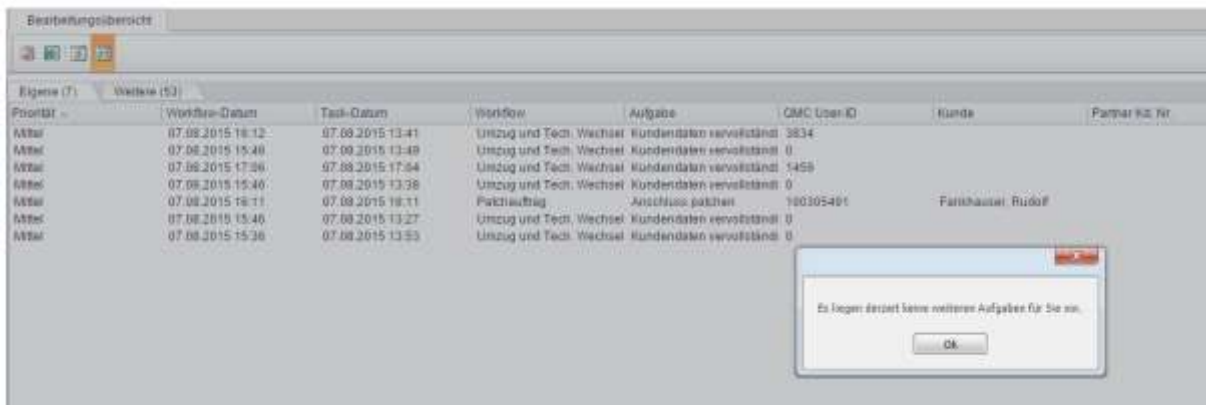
Bearbeitungsübersicht

Eigene (7)
Weitere (53)

| Priorität | Workflow-Datum | Task-Datum | Workflow | Aufgabe | QMC User-ID | Kunde | Partner Kd. Nr |
|---|---|---|---|---|---|---|---|
| Mittel | 07.08.2015 16:12 | 07.08.2015 13:41 | Umzug und Tech. Wechsel | Kundendaten vervollständi | 3834 | | |
| Mittel | 07.08.2015 15:49 | 07.08.2015 13:49 | Umzug und Tech. Wechsel | Kundendaten vervollständi | 0 | | |
| Mittel | 07.08.2015 17:06 | 07.08.2015 17:04 | Umzug und Tech. Wechsel | Kundendaten vervollständi | 1459 | | |
| Mittel | 07.08.2015 15:46 | 07.08.2015 13:38 | Umzug und Tech. Wechsel | Kundendaten vervollständi | 0 | | |
| Mittel | 07.08.2015 16:11 | 07.08.2015 16:11 | Patchauftrag | Anschluss patchen | 100305491 | Fanshauser, Rudolf | |
| Mittel | 07.08.2015 15:46 | 07.08.2015 13:27 | Umzug und Tech. Wechsel | Kundendaten vervollständi | 0 | | |
| Mittel | 07.08.2015 15:36 | 07.08.2015 13:53 | Umzug und Tech. Wechsel | Kundendaten vervollständi | 0 | | |

Es liegen derzeit keine weiteren Aufgaben für Sie vor.

Ok